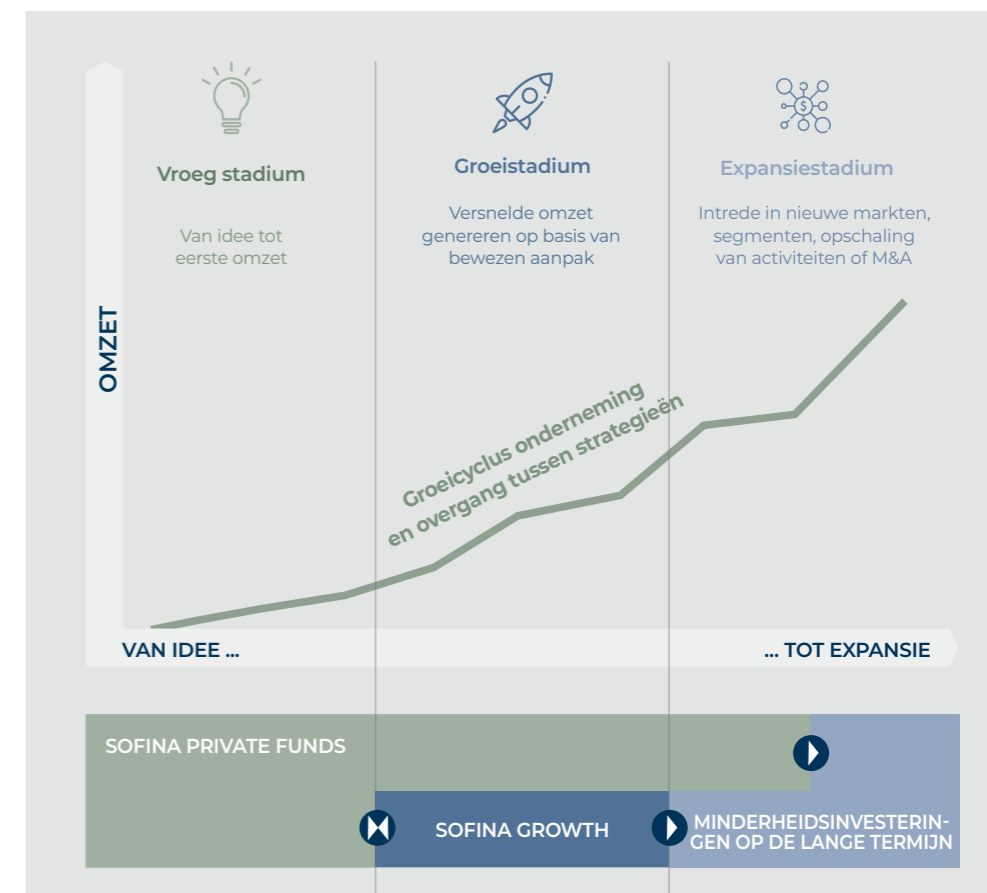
Vroeg stadium

Van idee tot eerste omzet

Groeistadium

Versnelde omzet genereren op basis van bewezen aanpak

Expansiestadium

Intrede in nieuwe markten, segmenten, opschaling van activiteiten of M&A

OMZET

Groeicyclus onderneming en overgang tussen strategieën

VAN IDEE ...

... TOT EXPANSIE

SOFINA PRIVATE FUNDS

SOFINA GROWTH

MINDERHEIDSINVESTERINGEN OP DE LANGE TERMIJN